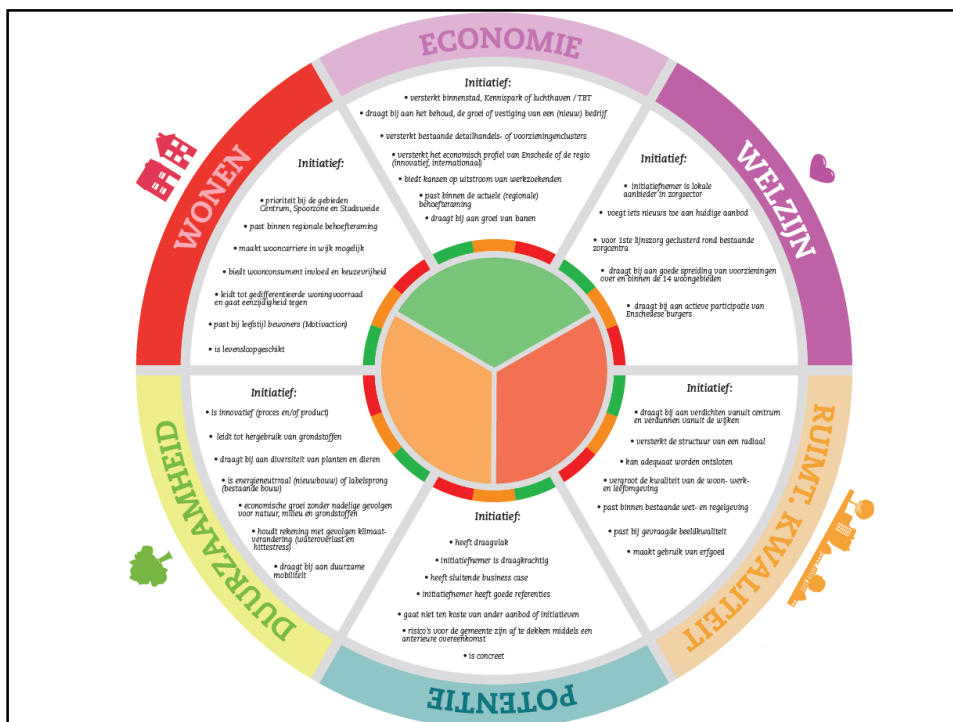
ECONOMIE

Initiatief:
• versterkt binnenstad, Kennispark of luchthaven / TBT
• draagt bij aan het behoud, de groei of vestiging van een (nieuw) bedrijf
• versterkt bestaande detailhandels- of voorzieningenclusters
• versterkt het economisch profiel van Enschede of de regio (innovatief, internationaal)
• biedt kansen op uitstroom van werkzoekenden
• past binnen de actuele (regionale) behoefteraming
• draagt bij aan groei van banen

WELZIJN

Initiatief:
• initiatiefnemer is lokale aanbieder in zorgsector
• voegt iets nieuws toe aan huidige aanbod
• voor 1ste lijnszorg geclusterd rond bestaande zorgcentra
• draagt bij aan goede spreiding van voorzieningen over en binnen de 14 woongebieden
• draagt bij aan actieve participatie van Enschedese burgers

RUIMT. KWALITEIT

Initiatief:
• draagt bij aan verdichten vanuit centrum en verdunnen vanuit de wijken
• versterkt de structuur van een radiaal
• kan adequaat worden ontsloten
• vergroot de kwaliteit van de woon- werk- en leefomgeving
• past binnen bestaande wet- en regelgeving
• past bij gevraagde beeldkwaliteit
• maakt gebruik van erfgoed

POTENTIE

Initiatief:
• heeft draagvlak
• initiatiefnemer is draagkrachtig
• heeft sluitende business case
• initiatiefnemer heeft goede referenties
• gaat niet ten koste van ander aanbod of initiatieven
• risico's voor de gemeente zijn af te dekken middels een anterieure overeenkomst
• is concreet

DUURZAAMHEID

Initiatief:
• is innovatief (proces en/of product)
• leidt tot hergebruik van grondstoffen
• draagt bij aan diversiteit van planten en dieren
• is energieneutraal (nieuwbouw) of labelsprong (bestaande bouw)
• economische groei zonder nadelige gevolgen voor natuur, milieu en grondstoffen
• houdt rekening met gevolgen klimaatverandering (wateroverlast en hittestress)
• draagt bij aan duurzame mobiliteit

WONEN

Initiatief:
• prioriteit bij de gebieden Centrum, Spoorzone en Stadsweide
• past binnen regionale behoefteraming
• maakt wooncarriere in wijk mogelijk
• biedt woonconsument invloed en keuzevrijheid
• leidt tot gedifferentieerde woningvoorraad en gaat eenzijdigheid tegen
• past bij leefstijl bewoners (Motivaction)
• is levensloopgeschikt